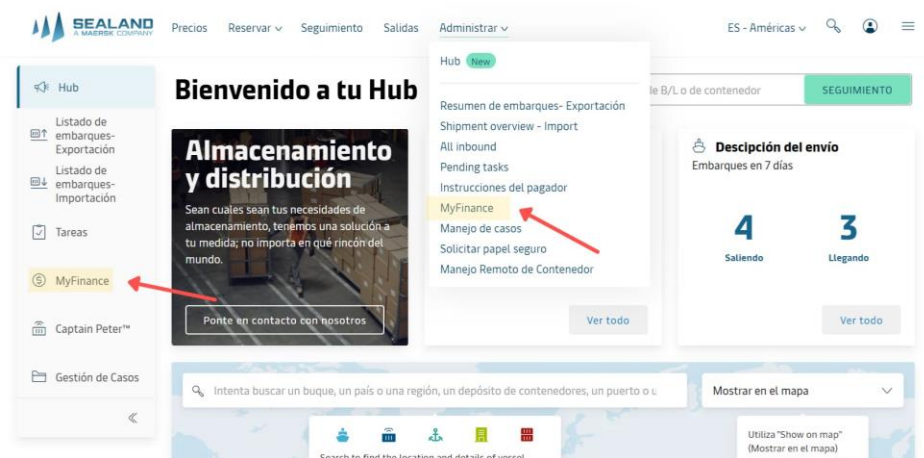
SEALAND A MAERSK COMPANY

Precios Reservar Seguimiento Salidas Administrar

ES - Américas

Hub New

Resumen de embarques- Exportación
Shipment overview - Import
All inbound
Pending tasks
Instrucciones del pagador
MyFinance
Manejo de casos
Solicitar papel seguro
Manejo Remoto de Contenedor

Hub
Listado de embarques- Exportación
Listado de embarques- Importación
Tareas
MyFinance
Captain Peter™
Gestión de Casos

Bienvenido a tu Hub

le B/L o de contenedor

SEGUIMIENTO

Almacenamiento y distribución

Sean cuales sean tus necesidades de almacenamiento, tenemos una solución a tu medida; no importa en qué rincón del mundo.

Ponte en contacto con nosotros

Ver todo

Descipción del envío

Embarques en 7 días

4
Saliendo

3
Llegando

Ver todo

Intenta buscar un buque, un país o una región, un depósito de contenedores, un puerto o u

Mostrar en el mapa

Utiliza "Show on map" (Mostrar en el mapa)

Search to find the location and details of vessel